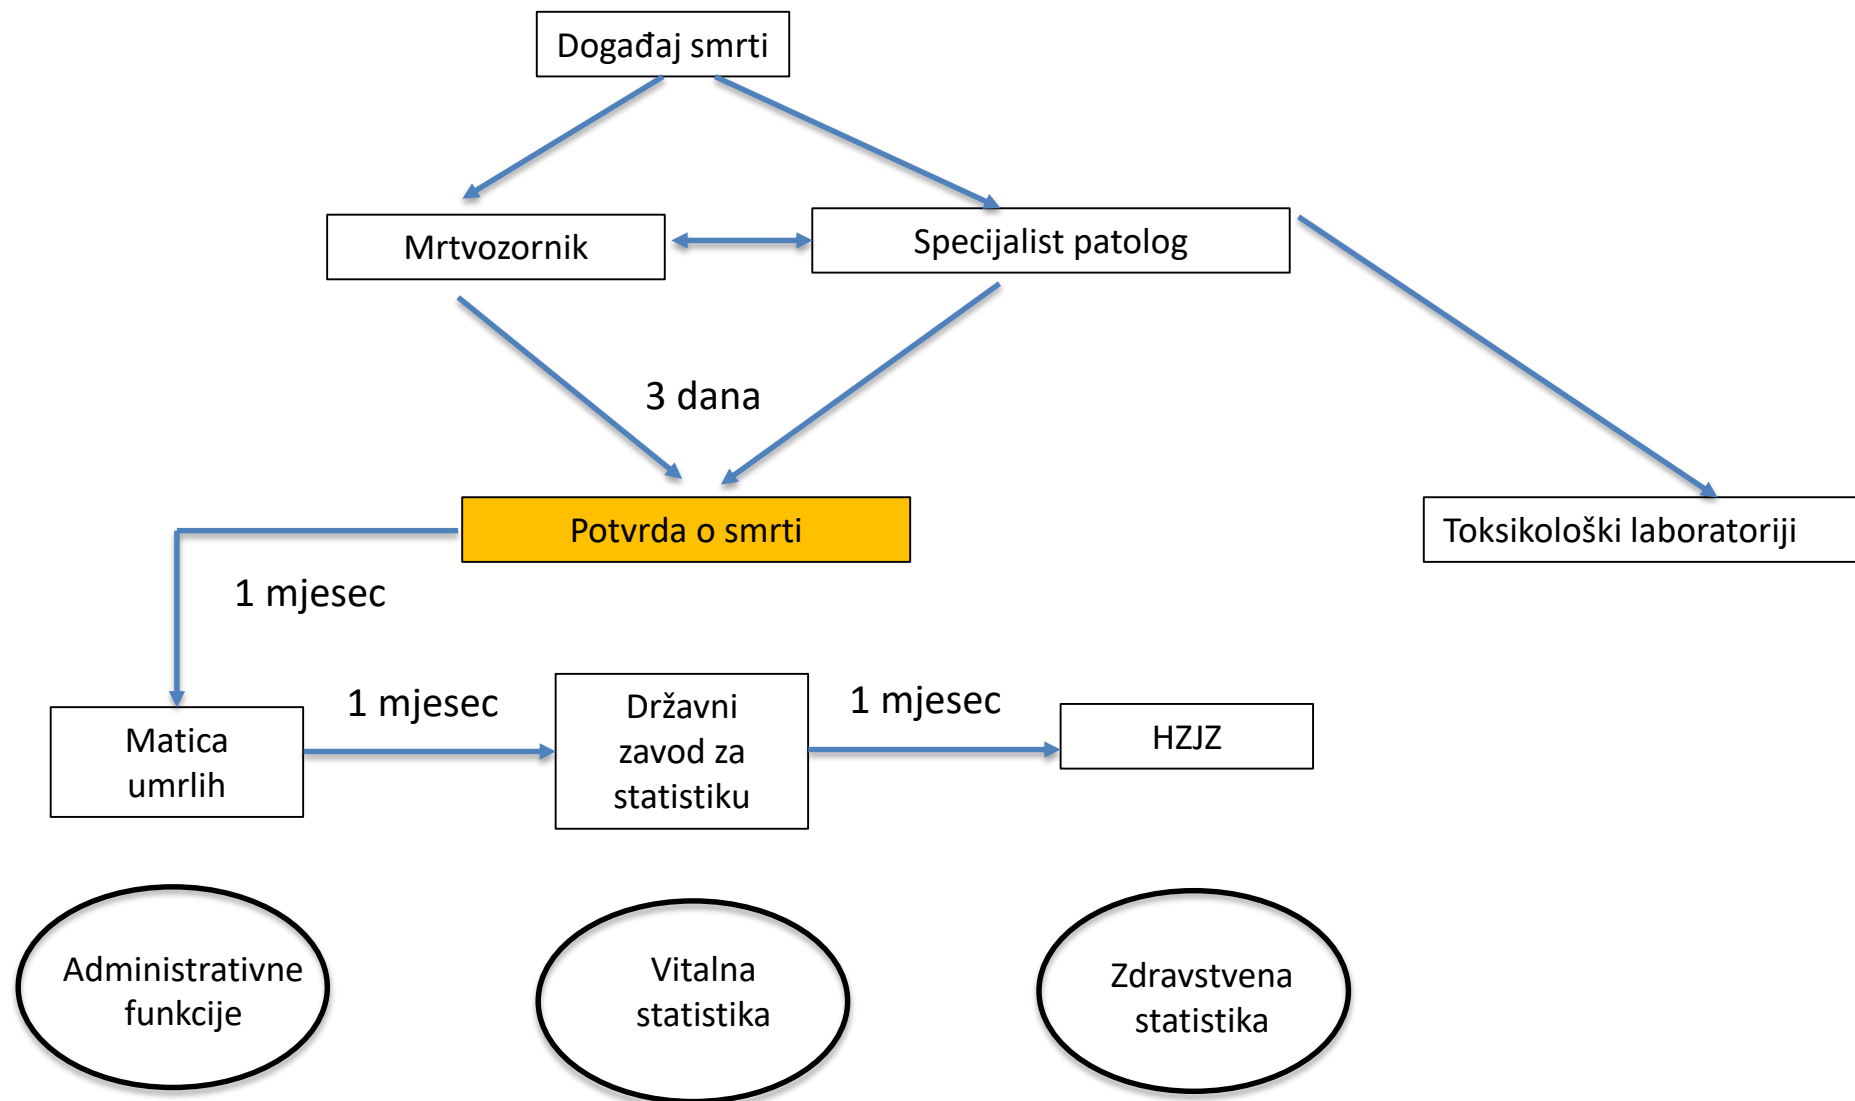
Događaj smrti

Mrtvozornik

Specijalist patolog

3 dana

Potvrda o smrti

Toksikološki laboratoriji

1 mjesec

Matica umrlih

1 mjesec

Državni zavod za statistiku

1 mjesec

HZJZ

Administrativne funkcije

Vitalna statistika

Zdravstvena statistika